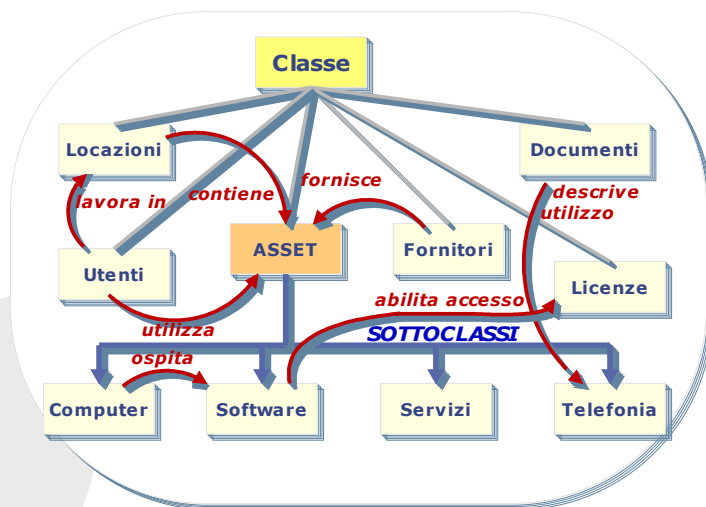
Classe

Locazioni

Documenti

lavora in

contiene

fornisce

descrive utilizzo

ASSET

Fornitori

Utenti

Licenze

abilita accesso

utilizza

SOTTOCLASSI

ospita

Computer

Software

Servizi

Telefonia